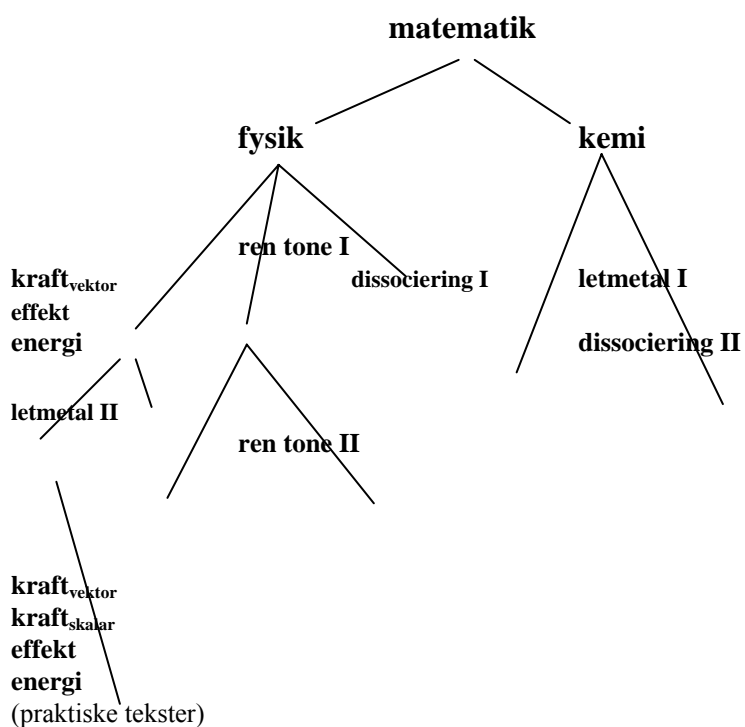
matematik

fysik

kemi

ren tone I

dissociering I

letmetal I

dissociering II

kraft$_{vektor}$
effekt
energi

letmetal II

ren tone II

kraft$_{vektor}$
kraft$_{skalar}$
effekt
energi
(praktiske tekster)